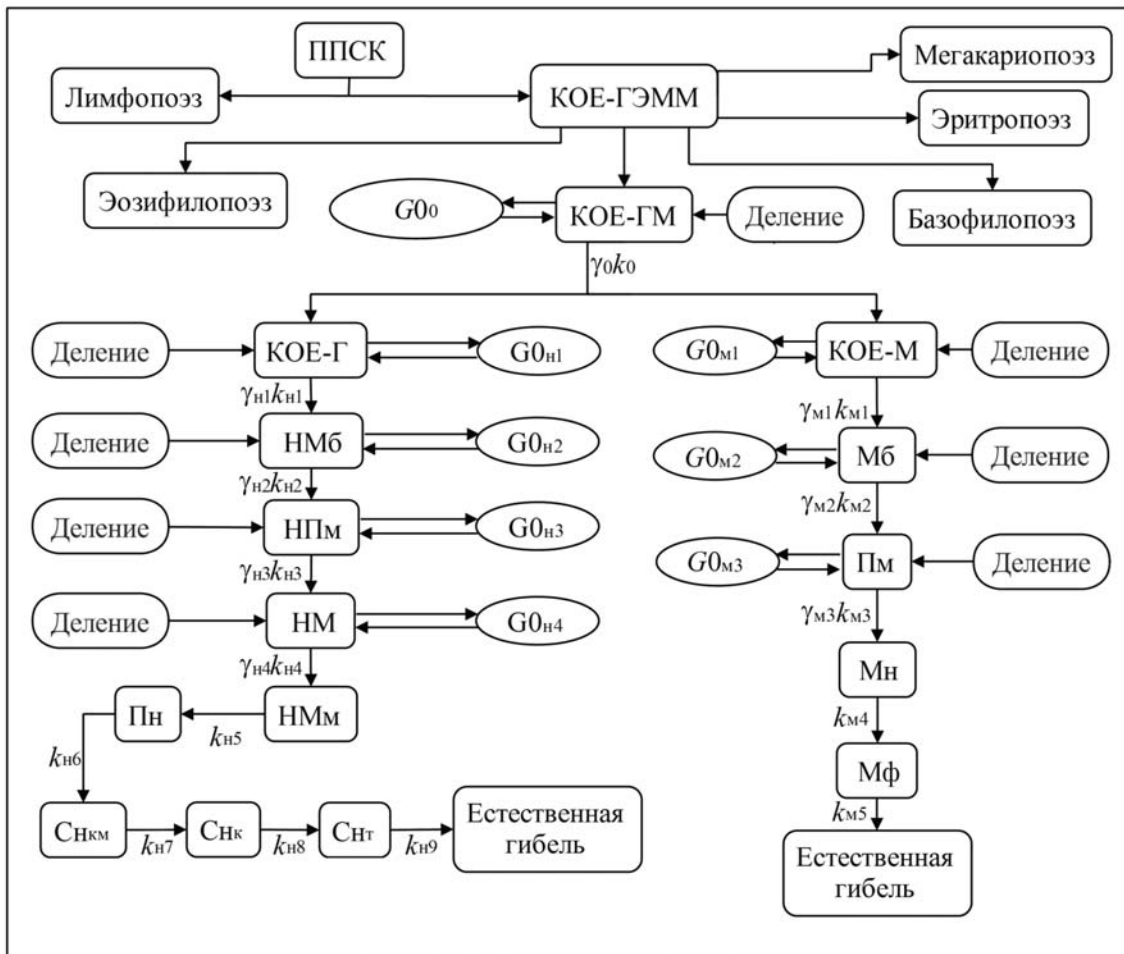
ППСК

Лимфопоэз

КОЕ-ГЭММ

Мегакариопоэз

Эритропоэз

Эозифилопоэз

$G0_0$

КОЕ-ГМ

Деление

Базофилопоэз

$\gamma_0 k_0$

Деление

КОЕ-Г

$G0_{н1}$

$\gamma_{н1} k_{н1}$

Деление

НМб

$G0_{н2}$

$\gamma_{н2} k_{н2}$

Деление

НПм

$G0_{н3}$

$\gamma_{н3} k_{н3}$

Деление

НМ

$G0_{н4}$

$\gamma_{н4} k_{н4}$

Пн

НМм

$k_{н5}$

$k_{н6}$

$Сн_{км}$

$k_{н7}$

$Сн_к$

$k_{н8}$

$Сн_т$

$k_{н9}$

Естественная гибель

$G0_{м1}$

КОЕ-М

Деление

$\gamma_{м1} k_{м1}$

$G0_{м2}$

Мб

Деление

$\gamma_{м2} k_{м2}$

$G0_{м3}$

Пм

Деление

$\gamma_{м3} k_{м3}$

Мн

$k_{м4}$

Мф

$k_{м5}$

Естественная гибель